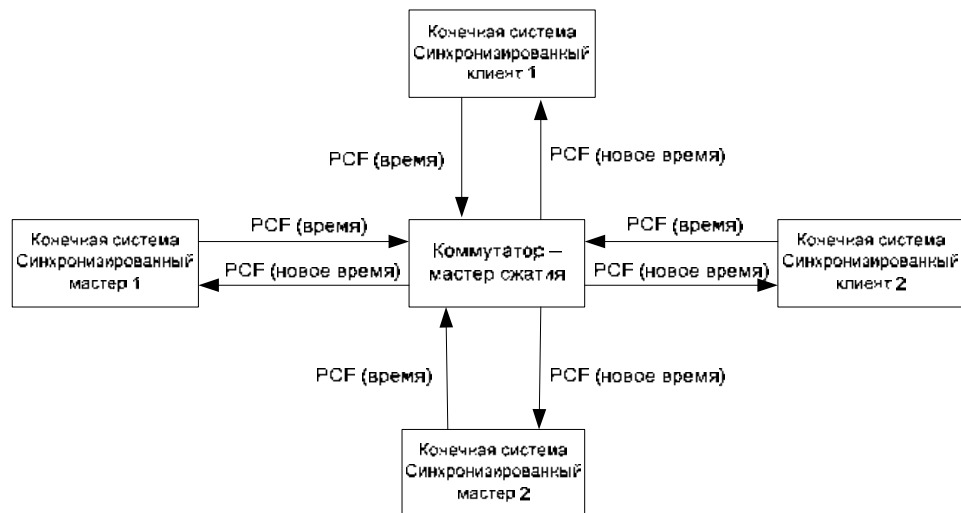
Конечная система Синхронизированный клиент 1

PCF (время)

PCF (новое время)

Конечная система Синхронизированный мастер 1

PCF (время)

PCF (новое время)

Коммутатор – мастер сжатия

PCF (время)

PCF (новое время)

Конечная система Синхронизированный клиент 2

PCF (время)

PCF (новое время)

Конечная система Синхронизированный мастер 2